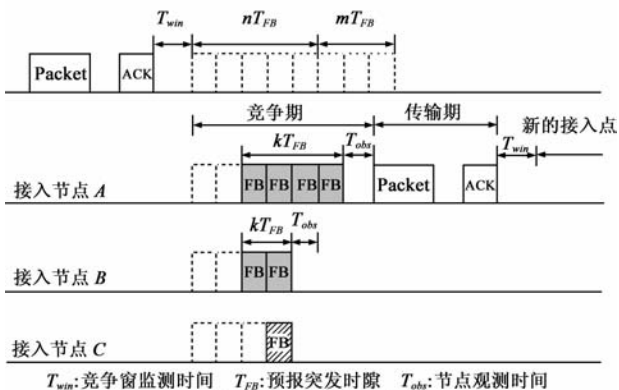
$T_{win}$ $nT_{FB}$ $mT_{FB}$

Packet ACK

竞争期 传输期 新的接入点

$kT_{FB}$ $T_{obs}$ $T_{win}$

接入节点 $A$ FB FB FB FB Packet ACK

$kT_{FB}$ $T_{obs}$

接入节点 $B$ FB FB

接入节点 $C$ FB

$T_{win}$:竞争窗监测时间 $T_{FB}$:预报突发时隙 $T_{obs}$:节点观测时间